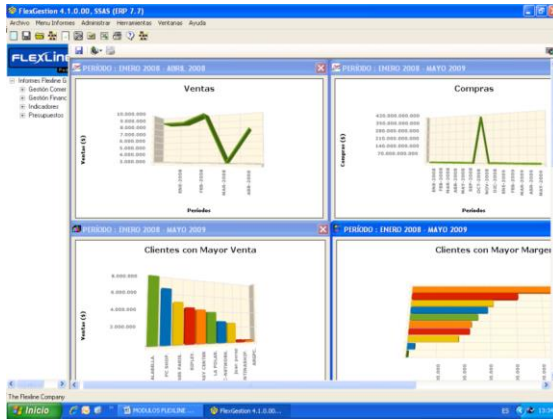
FlexGestion 4.1.0.00, SSAS (ERP 7.7)

Archivo Menu Informes Administrar Herramientas Ventanas Ayuda

FLEXLINE

Informes Flexline G
Gestión Comer
Gestión Financ
Indicadores
Presupuestos

PERÍODO : ENERO 2008 - ABRIL 2008

Ventas

10.000.000
9.000.000
8.000.000
7.000.000
6.000.000
5.000.000
4.000.000
3.000.000

Ventas ($)

ENE-2008
FEB-2008
MAR-2008
ABR-2008

Periodos

PERÍODO : ENERO 2008 - MAYO 2009

Compras

420.000.000
350.000.000
280.000.000
210.000.000
140.000.000
70.000.000

Compras ($)

Periodos

PERÍODO : ENERO 2008 - MAYO 2009

Clientes con Mayor Venta

8.000.000
6.000.000
4.000.000
2.000.000

Ventas ($)

ALMELLA
PC SHOP
LOS PADIL
EDYLEX
MAY CENTER
LA POLAR
CAFETERIA
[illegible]
INTEGRANDO
ANDPC

PERÍODO : ENERO 2008 - MAYO 2009

Clientes con Mayor Margen

The Flexline Company

Inicio
MODULOS FLEXLINE ...
FlexGestion 4.1.0.00...
ES